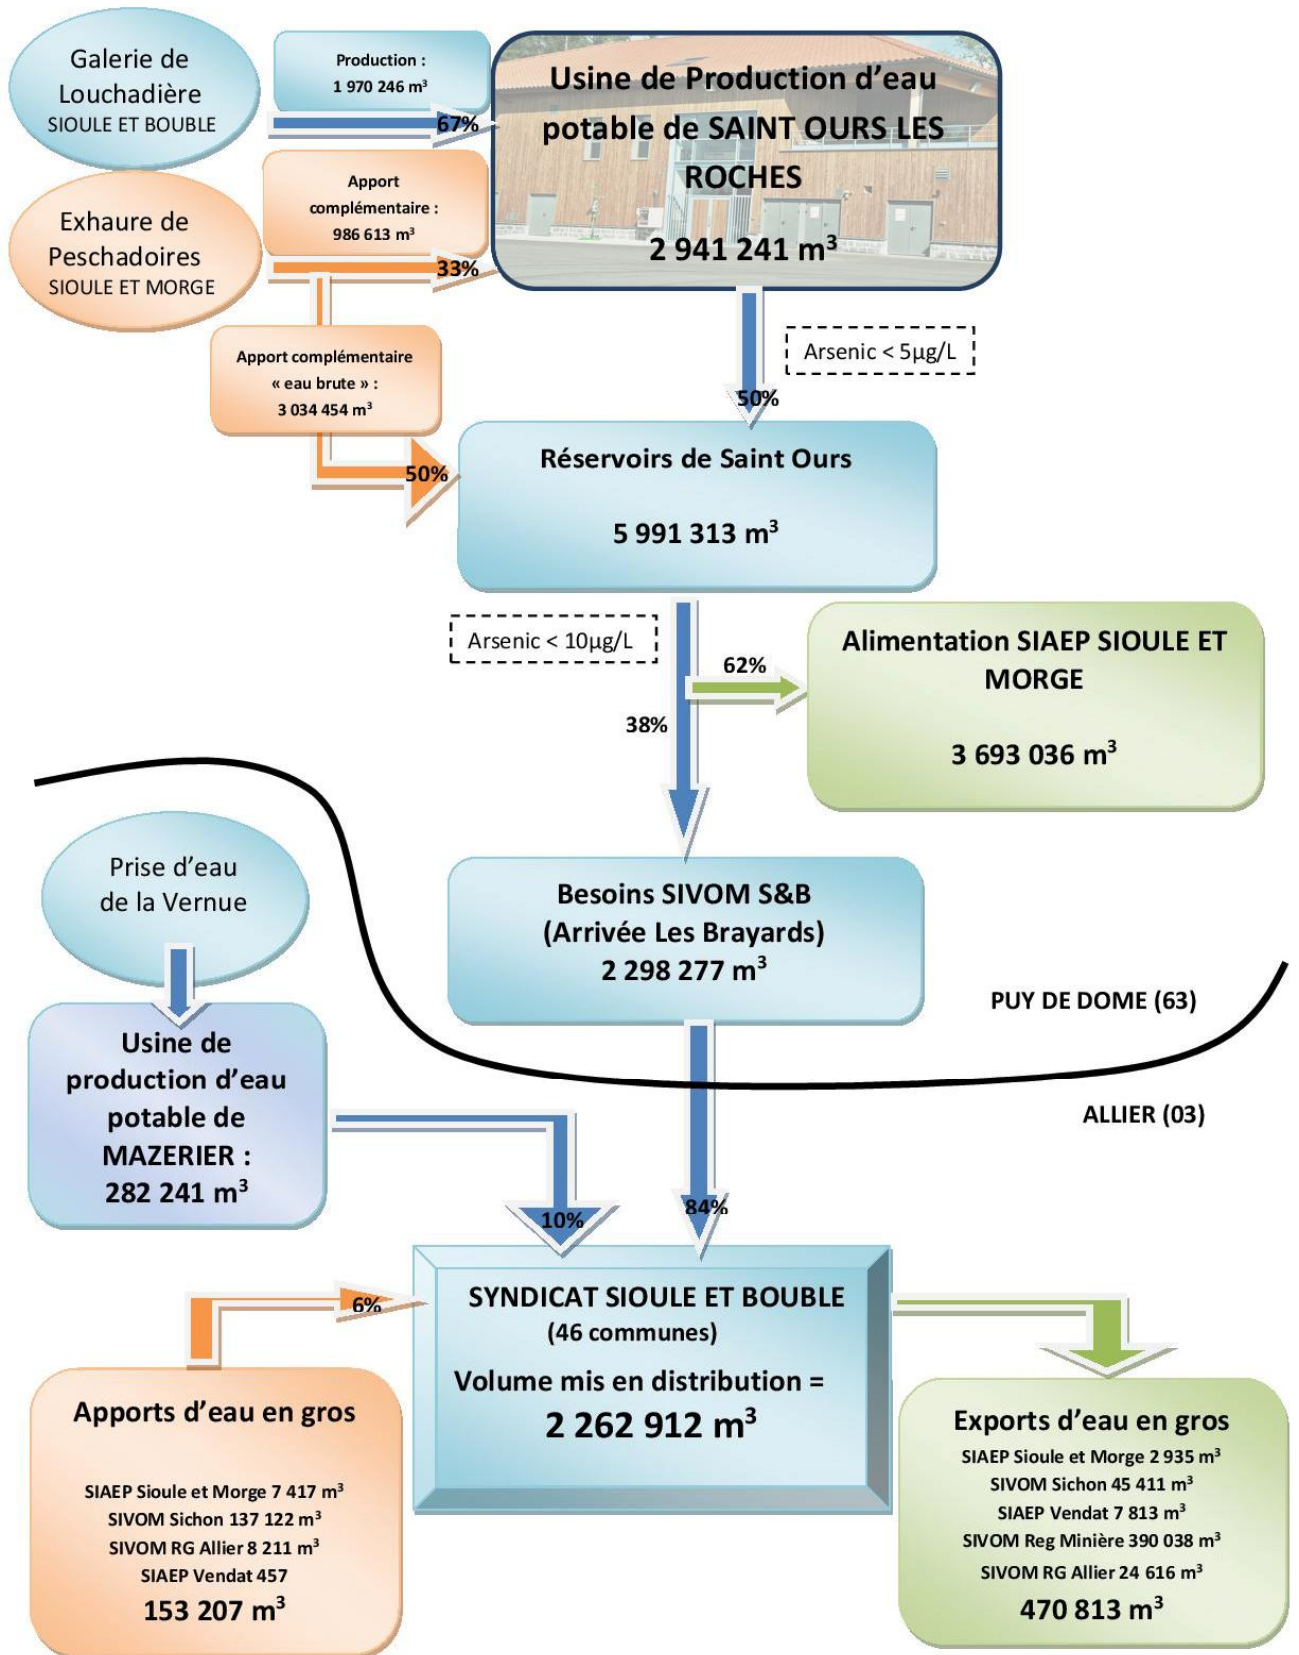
Galerie de Louchadière
SIOULE ET BOUBLE

Production :
1 970 246 m³

67%

Usine de Production d'eau potable de SAINT OURS LES ROCHES

2 941 241 m³

Exhaure de Peschadoires
SIOULE ET MORGE

Apport complémentaire :
986 613 m³

33%

Arsenic < 5µg/L

Apport complémentaire « eau brute » :
3 034 454 m³

50%

50%

Réservoirs de Saint Ours

5 991 313 m³

Arsenic < 10µg/L

62%

Alimentation SIAEP SIOULE ET MORGE

3 693 036 m³

38%

Prise d'eau de la Vernue

Besoins SIVOM S&B
(Arrivée Les Brayards)
2 298 277 m³

PUY DE DOME (63)

Usine de production d'eau potable de MAZERIER :
282 241 m³

ALLIER (03)

10%

84%

6%

SYNDICAT SIOULE ET BOUBLE
(46 communes)
Volume mis en distribution =
2 262 912 m³

Apports d'eau en gros

SIAEP Sioule et Morge 7 417 m³
SIVOM Sichon 137 122 m³
SIVOM RG Allier 8 211 m³
SIAEP Vendat 457
153 207 m³

Exports d'eau en gros
SIAEP Sioule et Morge 2 935 m³
SIVOM Sichon 45 411 m³
SIAEP Vendat 7 813 m³
SIVOM Reg Minière 390 038 m³
SIVOM RG Allier 24 616 m³
470 813 m³